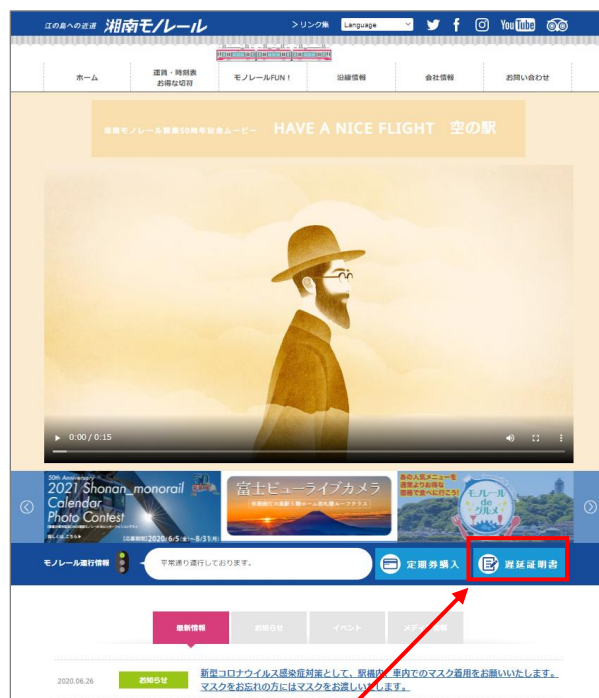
江の島への近道 湘南モノレール

>リンク集 Language

ホーム

運賃・時刻表 お得な切符

モノレールFUN！

沿線情報

会社情報

お問い合わせ

湘南モノレール開業50周年記念ムービー HAVE A NICE FLIGHT 空の駅

0:00 / 0:15

50th Anniversary 2021 Shonan_monorail Calendar Photo Contest

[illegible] 2020/6/5(金)~8/31(月)

富士ビューライブカメラ

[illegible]

あの人気メニューを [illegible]

モノレール de グルメ

モノレール運行情報

平常通り運行しております。

定期券購入

遅延証明書

最新情報

お知らせ

イベント

メディア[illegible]

2020.06.26

お知らせ

新型コロナウイルス感染症対策として、駅構内、車内でのマスク着用をお願いいたします。マスクをお忘れの方にはマスクをお渡しい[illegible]ます。